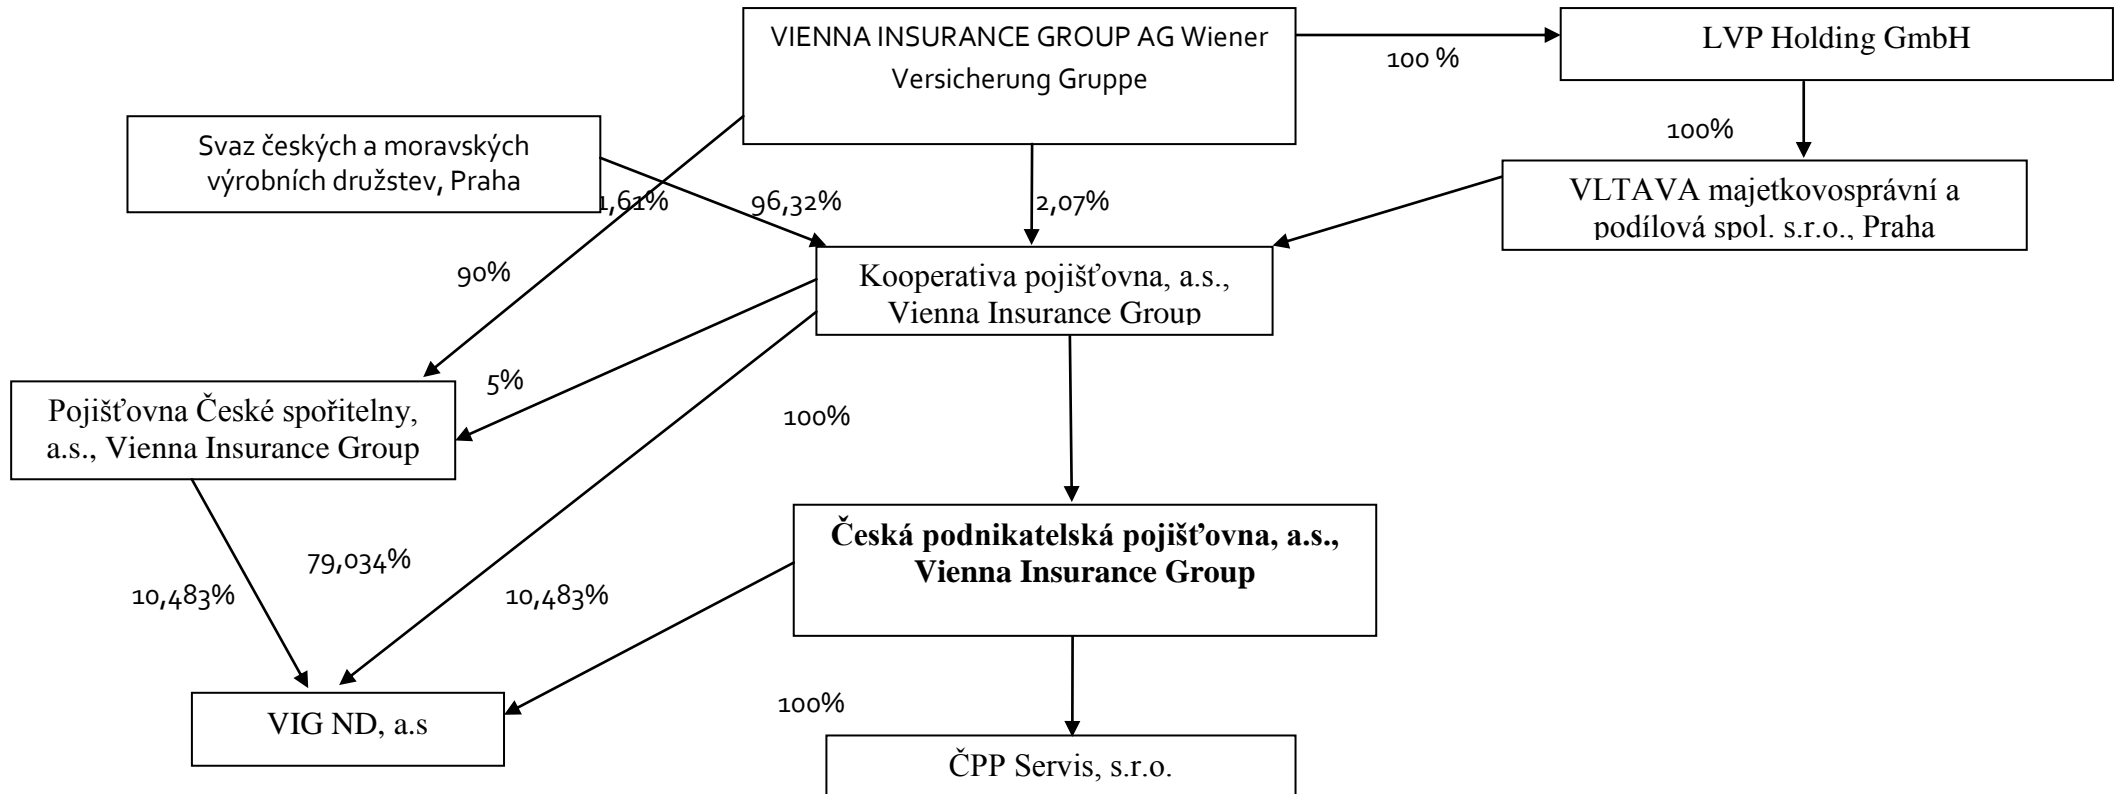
VIENNA INSURANCE GROUP AG Wiener Versicherung Gruppe

100 %

LVP Holding GmbH

Svaz českých a moravských výrobních družstev, Praha

100%

1,61%

96,32%

2,07%

VLTAVA majetkovosprávní a podílová spol. s.r.o., Praha

90%

Kooperativa pojišťovna, a.s., Vienna Insurance Group

5%

Pojišťovna České spořitelny, a.s., Vienna Insurance Group

100%

Česká podnikatelská pojišťovna, a.s., Vienna Insurance Group

79,034%

10,483%

10,483%

VIG ND, a.s

100%

ČPP Servis, s.r.o.